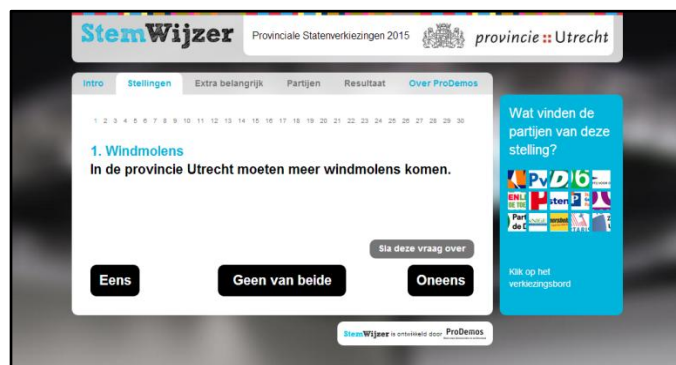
StemWijzer Provinciale Statenverkiezingen 2015 provincie :: Utrecht

Intro Stellingen Extra belangrijk Partijen Resultaat Over ProDemos

1 2 3 4 5 6 7 8 9 10 11 12 13 14 15 16 17 18 19 20 21 22 23 24 25 26 27 28 29 30

1. Windmolens
In de provincie Utrecht moeten meer windmolens komen.

Sla deze vraag over

Eens Geen van beide Oneens

Wat vinden de partijen van deze stelling?

Klik op het verkiezingsbord

StemWijzer is ontwikkeld door ProDemos